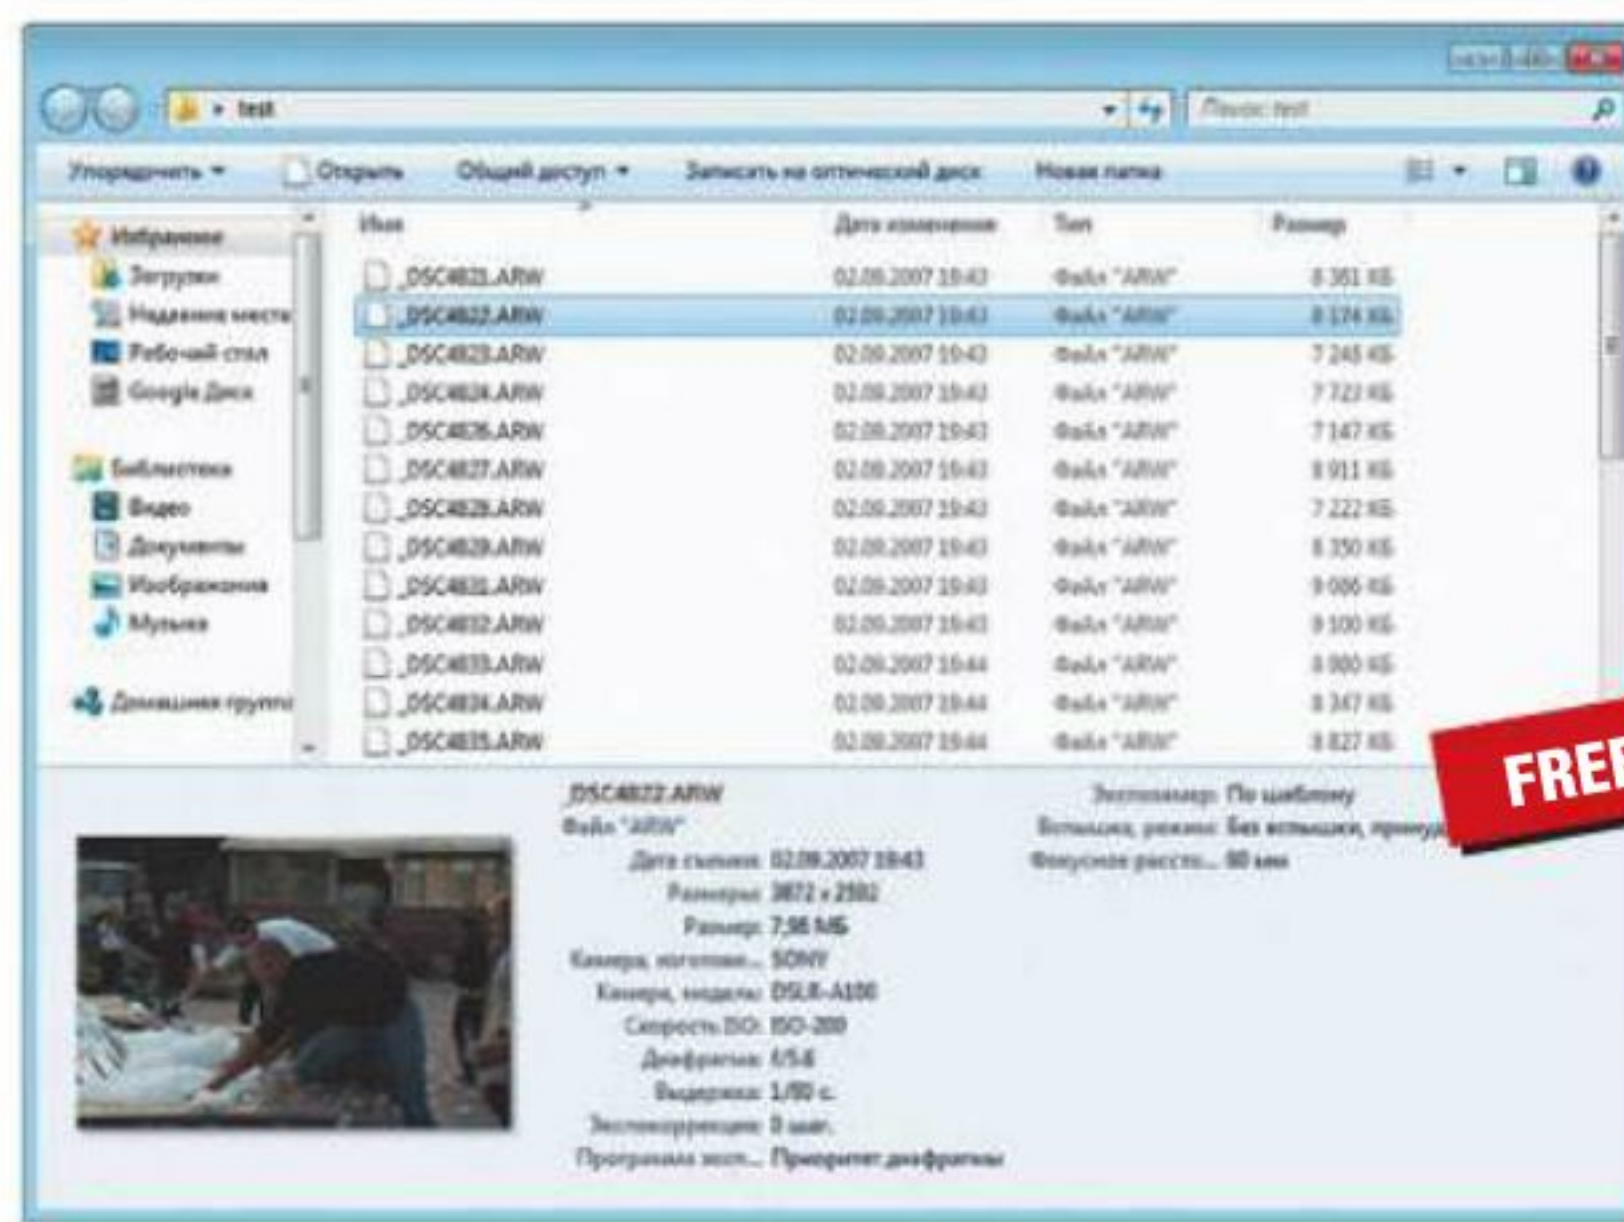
test

Поиск: test

Упорядочить ▾ Открыть Общий доступ ▾ Записать на оптический диск Новая папка

Избранное
Загрузки
Недавние места
Рабочий стол
Google Диск

Библиотеки
Видео
Документы
Изображения
Музыка

Домашняя группа

| Имя | Дата изменения | Тип | Размер |
|---|---|---|---|
| _DSC4821.ARW | 02.09.2007 19:43 | Файл "ARW" | 8 361 КБ |
| _DSC4822.ARW | 02.09.2007 19:43 | Файл "ARW" | 8 174 КБ |
| _DSC4823.ARW | 02.09.2007 19:43 | Файл "ARW" | 7 245 КБ |
| _DSC4824.ARW | 02.09.2007 19:43 | Файл "ARW" | 7 723 КБ |
| _DSC4826.ARW | 02.09.2007 19:43 | Файл "ARW" | 7 147 КБ |
| _DSC4827.ARW | 02.09.2007 19:43 | Файл "ARW" | 8 911 КБ |
| _DSC4828.ARW | 02.09.2007 19:43 | Файл "ARW" | 7 222 КБ |
| _DSC4829.ARW | 02.09.2007 19:43 | Файл "ARW" | 8 350 КБ |
| _DSC4831.ARW | 02.09.2007 19:43 | Файл "ARW" | 9 006 КБ |
| _DSC4832.ARW | 02.09.2007 19:43 | Файл "ARW" | 9 100 КБ |
| _DSC4833.ARW | 02.09.2007 19:44 | Файл "ARW" | 8 900 КБ |
| _DSC4834.ARW | 02.09.2007 19:44 | Файл "ARW" | 8 347 КБ |
| _DSC4835.ARW | 02.09.2007 19:44 | Файл "ARW" | 8 827 КБ |

_DSC4822.ARW
Файл "ARW"
Дата съемки: 02.09.2007 19:43
Размеры: 3872 x 2592
Размер: 7,98 МБ
Камера, изготови...: SONY
Камера, модель: DSLR-A100
Скорость ISO: ISO-200
Диафрагма: f/5.6
Выдержка: 1/80 с.
Экспокоррекция: 0 шаг.
Программа эксп...: Приоритет диафрагмы

Экспозамер: По шаблону
Вспышка, режим: Без вспышки, принуд
Фокусное рассто...: 80 мм

FREE